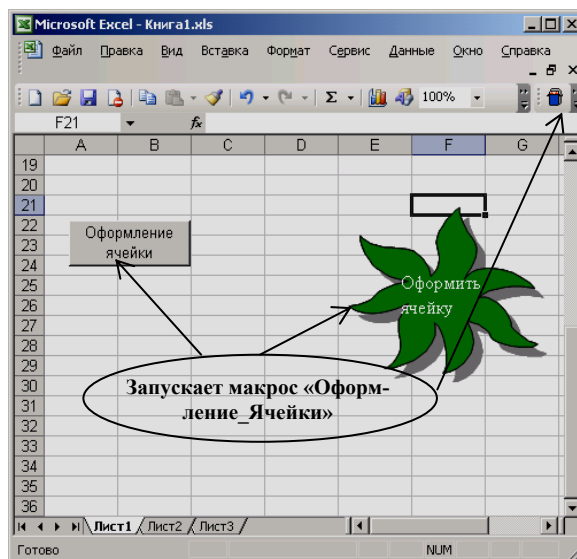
Microsoft Excel - Книга1.xls

Файл Правка Вид Вставка Формат Сервис Данные Окно Справка

100%

F21

| | A | B | C | D | E | F | G |
|---|---|---|---|---|---|---|---|
| 19 | | | | | | | |
| 20 | | | | | | | |
| 21 | | | | | | | |
| 22 | | | | | | | |
| 23 | | | | | | | |
| 24 | | | | | | | |
| 25 | | | | | | | |
| 26 | | | | | | | |
| 27 | | | | | | | |
| 28 | | | | | | | |
| 29 | | | | | | | |
| 30 | | | | | | | |
| 31 | | | | | | | |
| 32 | | | | | | | |
| 33 | | | | | | | |
| 34 | | | | | | | |
| 35 | | | | | | | |
| 36 | | | | | | | |

Оформление ячейки

Оформить ячейку

Запускает макрос «Оформление_Ячейки»

Лист1 Лист2 Лист3

Готово

NUM